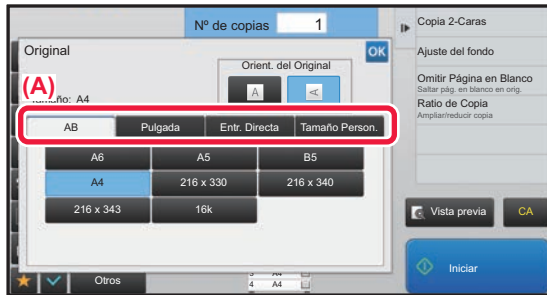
Nº de copias 1

Copia 2-Caras

Original

OK

Orient. del Original

A

A

(A)

Tamaño: A4

Ajuste del fondo

Omitir Página en Blanco
Saltar pág. en blanco en orig.

Ratio de Copia
Ampliar/reducir copia

AB

Pulgada

Entr. Directa

Tamaño Person.

| A6 | A5 | B5 |
|---|---|---|
| A4 | 216 x 330 | 216 x 340 |
| 216 x 343 | 16k | |

Vista previa

CA

Iniciar

Otros

3 A4
4 A4